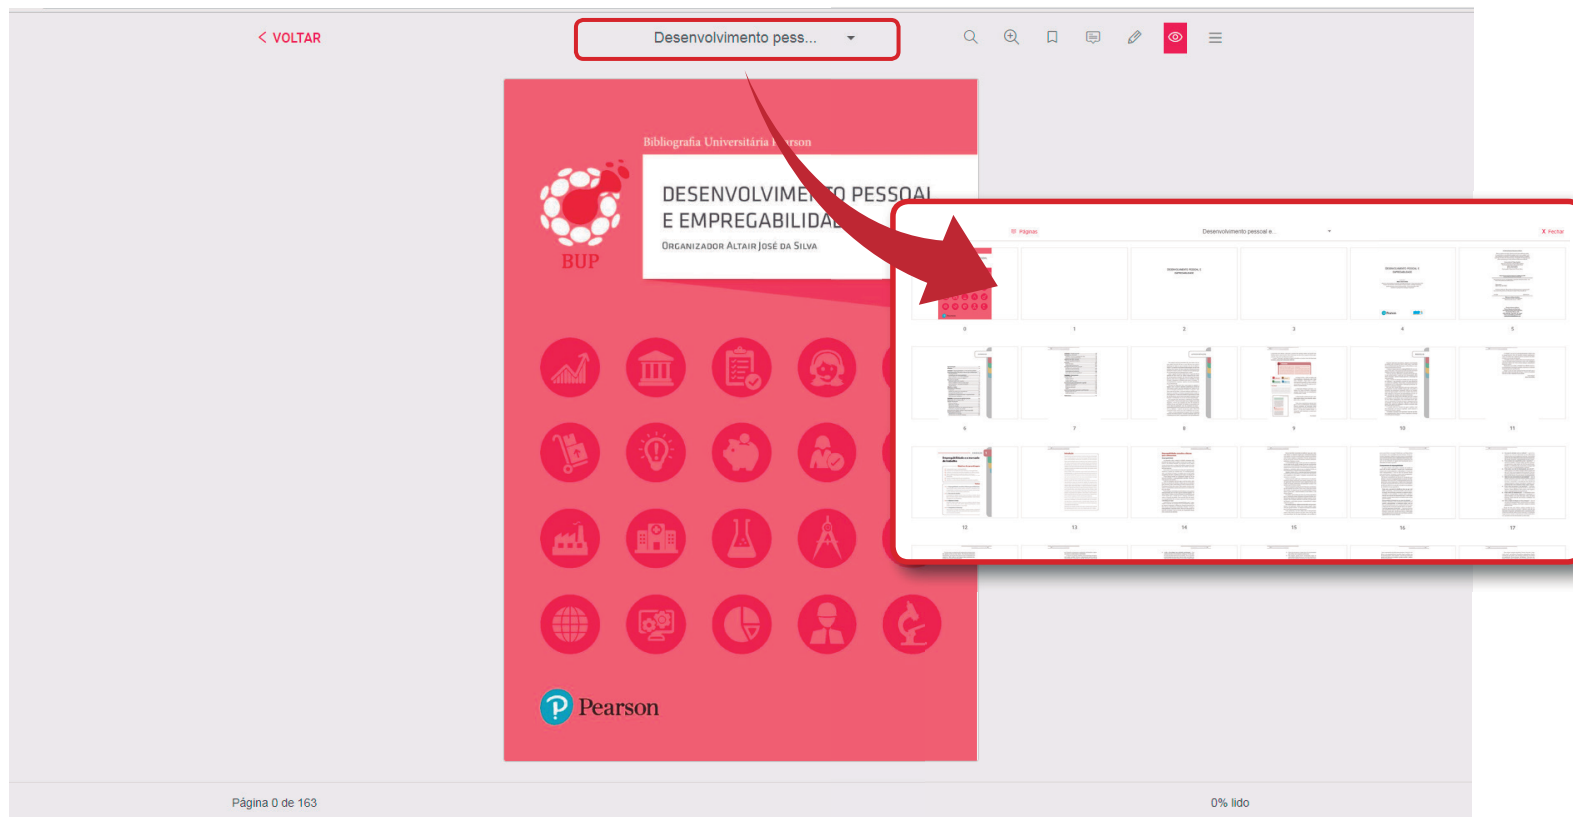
< VOLTAR

Desenvolvimento pess...

Bibliografia Universitária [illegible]rson

BUP

DESENVOLVIME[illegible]O PESSOAL E EMPREGABILIDA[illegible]

ORGANIZADOR ALTAIR JOSÉ DA SILVA

Pearson

Páginas

Desenvolvimento pessoal e...

X Fechar

0 1 2 3 4 5

6 7 8 9 10 11

12 13 14 15 16 17

Página 0 de 163

0% lido